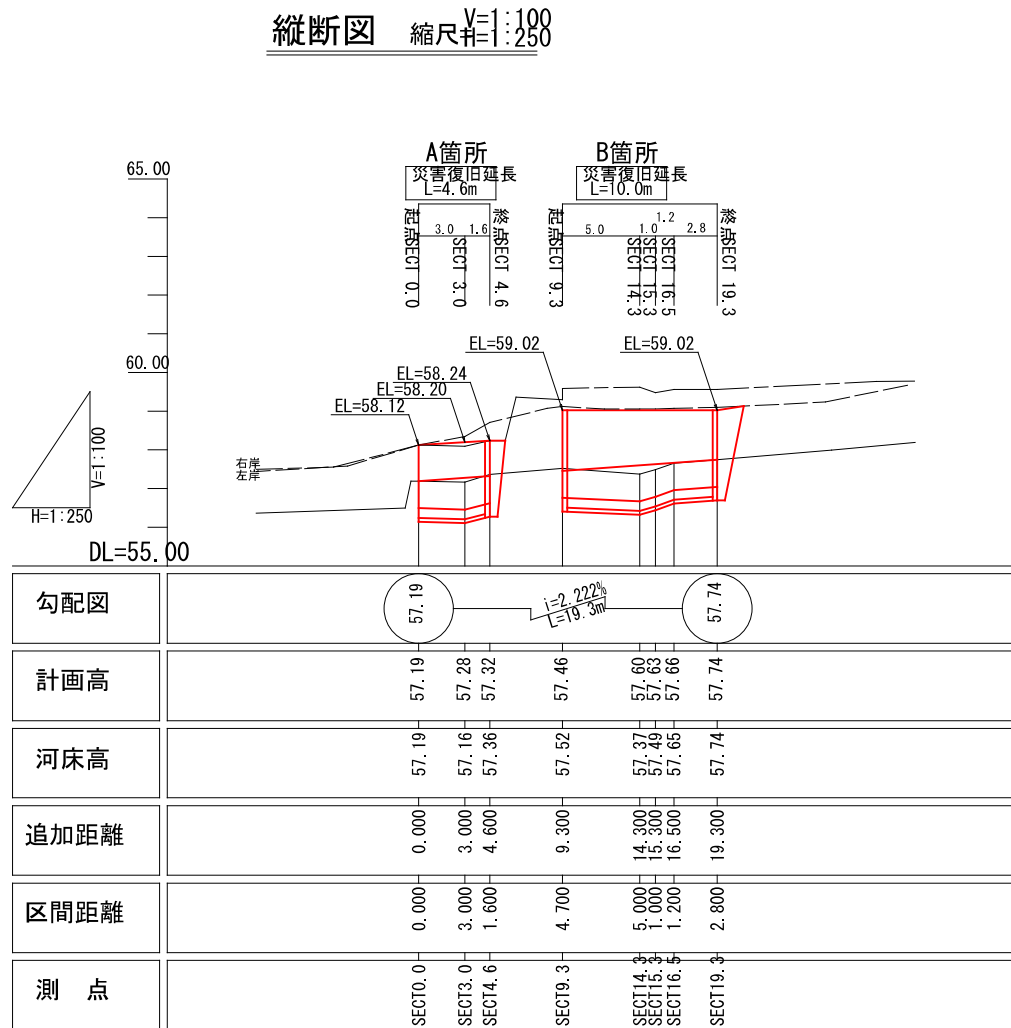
縦断図 縮尺 V=1:100 H=1:250

65.00

60.00

DL=55.00

V=1:100
H=1:250

A箇所
災害復旧延長
L=4.6m
起点SECT 0.0
3.0
1.6
SECT 3.0
終点SECT 4.6

B箇所
災害復旧延長
L=10.0m
起点SECT 9.3
5.0
1.0
1.2
2.8
SECT 14.3
SECT 15.3
SECT 16.5
終点SECT 19.3

EL=58.12
EL=58.20
EL=58.24
EL=59.02
EL=59.02

右岸
左岸

| 勾配図 | 57.19 | i=2.222% L=19.3m | | | | | | 57.74 |
|---|---|---|---|---|---|---|---|---|
| 計画高 | 57.19 | 57.28 | 57.32 | 57.46 | 57.60 | 57.63 | 57.66 | 57.74 |
| 河床高 | 57.19 | 57.16 | 57.36 | 57.52 | 57.37 | 57.49 | 57.65 | 57.74 |
| 追加距離 | 0.000 | 3.000 | 4.600 | 9.300 | 14.300 | 15.300 | 16.500 | 19.300 |
| 区間距離 | 0.000 | 3.000 | 1.600 | 4.700 | 5.000 | 1.000 | 1.200 | 2.800 |
| 測　点 | SECT0.0 | SECT3.0 | SECT4.6 | SECT9.3 | SECT14.3 | SECT15.3 | SECT16.5 | SECT19.3 |